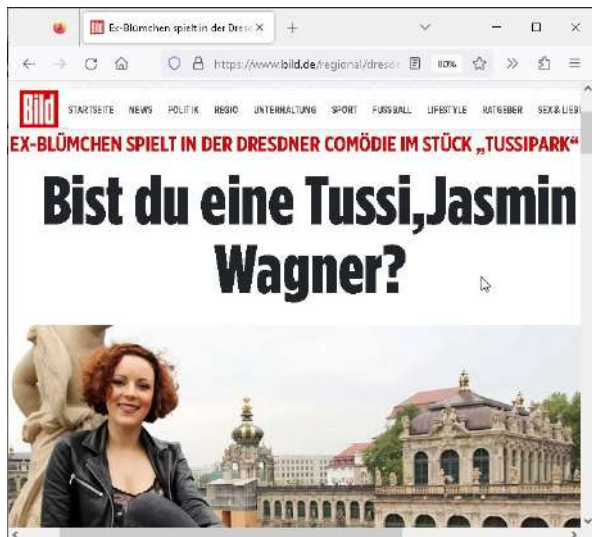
Ex-Blümchen spielt in der Dresd ×

https://www.bild.de/regional/dresd

80%

Bild

STARTSEITE NEWS POLITIK REGIO UNTERHALTUNG SPORT FUSSBALL LIFESTYLE RATGEBER SEX & LIEB

EX-BLÜMCHEN SPIELT IN DER DRESDNER COMÖDIE IM STÜCK „TUSSIPARK“

Bist du eine Tussi,Jasmin Wagner?